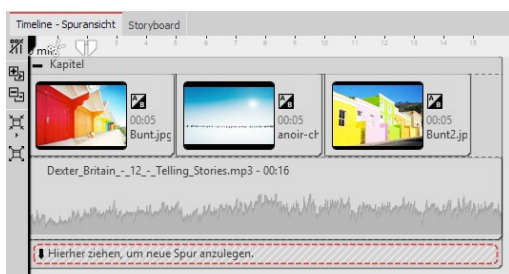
Timeline - Spuransicht | Storyboard

min 1 2 3 4 5 6 7 8 9 10 11 12 13 14 15

Kapitel

00:05
Bunt.jpg

00:05
anoir-ch

00:05
Bunt2.jp

Dexter_Britain_-_12_-_Telling_Stories.mp3 - 00:16

Hierher ziehen, um neue Spur anzulegen.